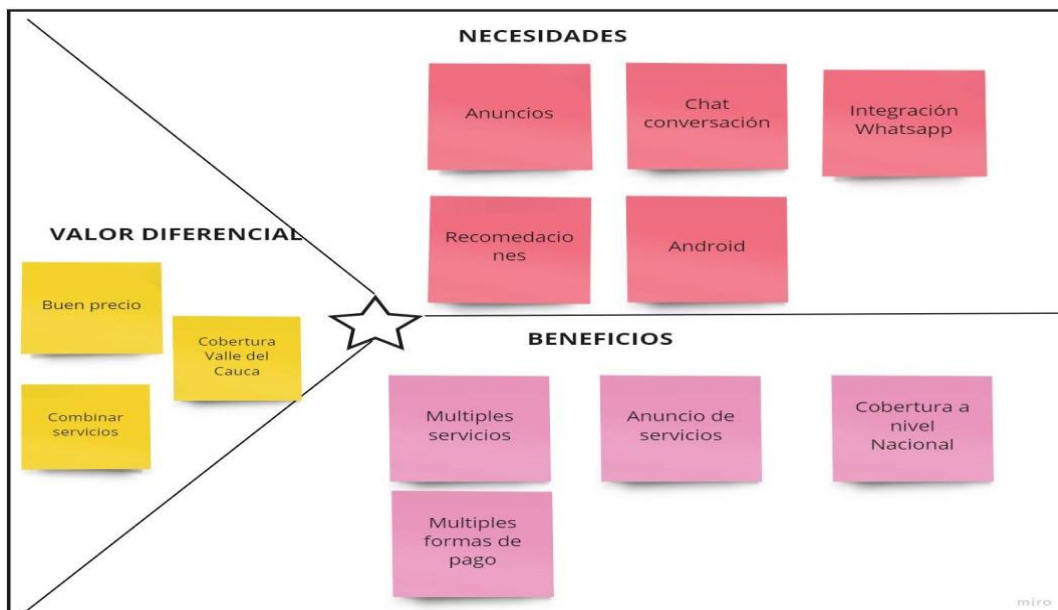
NECESIDADES

Anuncios

Chat conversación

Integración Whatsapp

Recomedaciones

Android

VALOR DIFERENCIAL

Buen precio

Cobertura Valle del Cauca

Combinar servicios

BENEFICIOS

Multiples servicios

Anuncio de servicios

Cobertura a nivel Nacional

Multiples formas de pago

miro